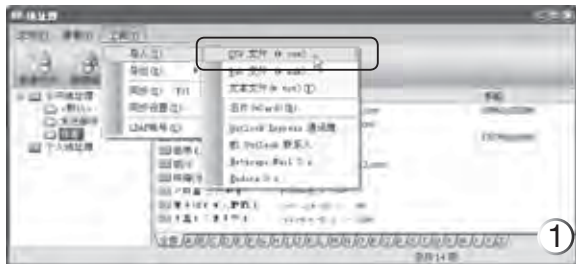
通讯录
文件(F) 编辑(E) 工具(T)
导入(I)
导出(E)
同步(S) F11
同步设置(Z)
LDAP帐号(L)
CSV 文件 (*.csv)
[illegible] 文件 (*.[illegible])
文本文件 (*.txt)(T)
名片 (vCard)(V)
Outlook Express 通讯簿
从 Outlook 导入
Netscape Mail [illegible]
Eudora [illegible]
个人通讯录
共14项
1